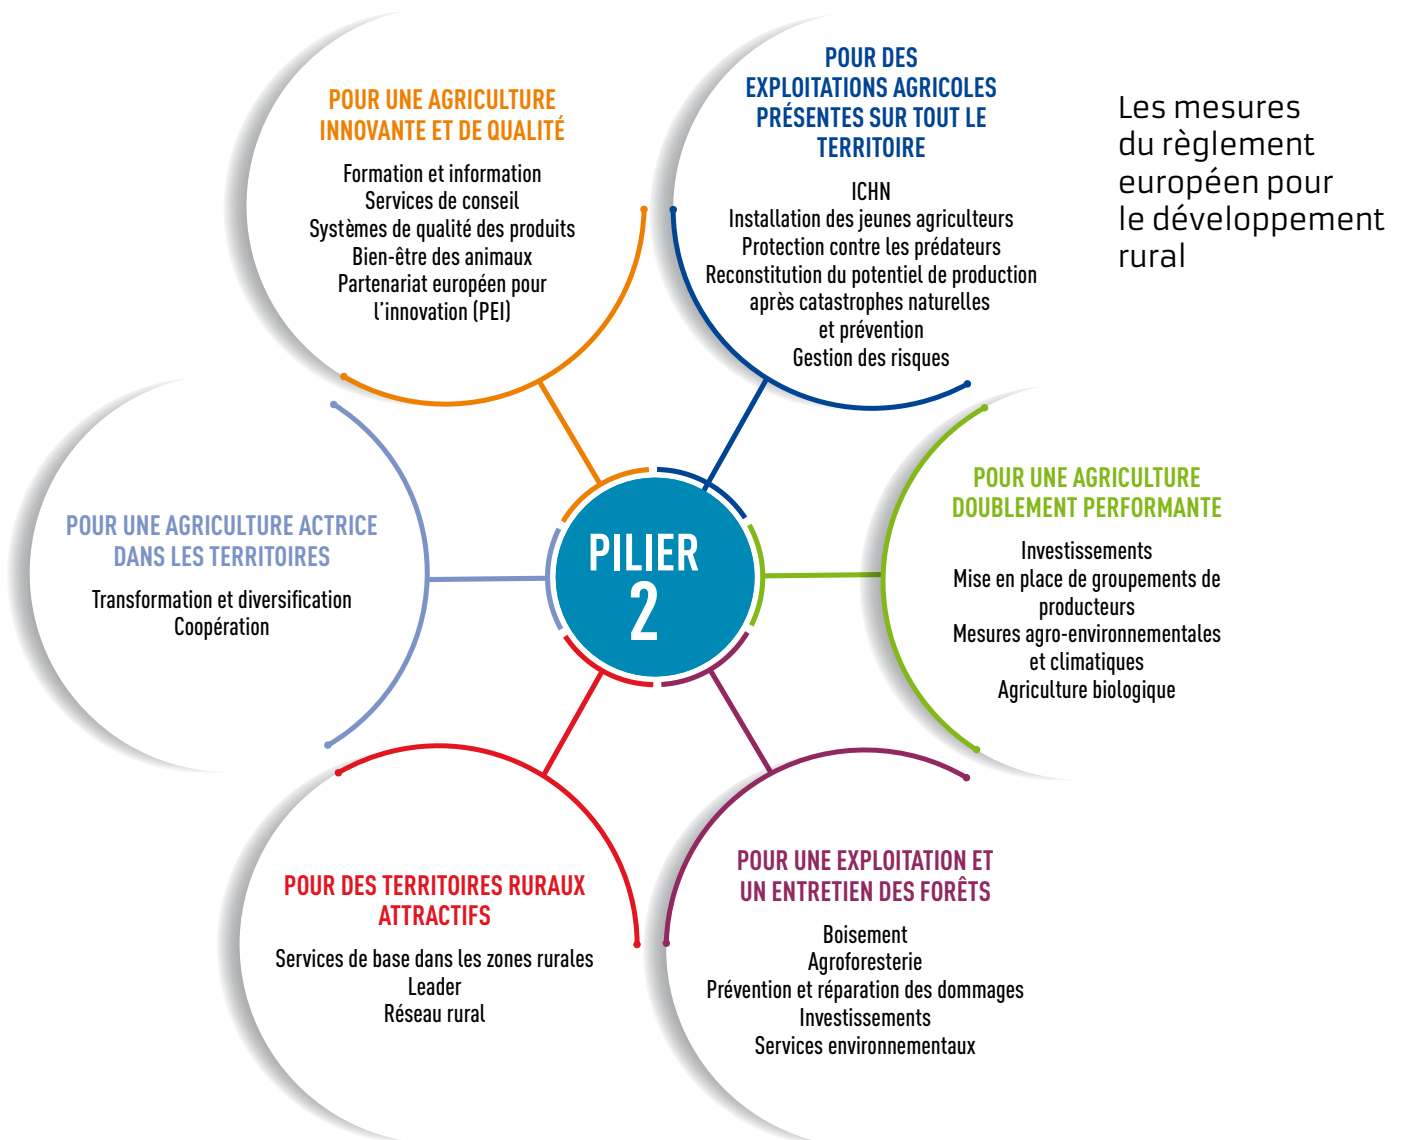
Les mesures du règlement européen pour le développement rural

PILIER 2

POUR UNE AGRICULTURE INNOVANTE ET DE QUALITÉ

Formation et information
Services de conseil
Systèmes de qualité des produits
Bien-être des animaux
Partenariat européen pour l'innovation (PEI)

POUR DES EXPLOITATIONS AGRICOLES PRÉSENTES SUR TOUT LE TERRITOIRE

ICHN
Installation des jeunes agriculteurs
Protection contre les prédateurs
Reconstitution du potentiel de production après catastrophes naturelles et prévention
Gestion des risques

POUR UNE AGRICULTURE DOUBLEMENT PERFORMANTE

Investissements
Mise en place de groupements de producteurs
Mesures agro-environnementales et climatiques
Agriculture biologique

POUR UNE EXPLOITATION ET UN ENTRETIEN DES FORÊTS

Boisement
Agroforesterie
Prévention et réparation des dommages
Investissements
Services environnementaux

POUR DES TERRITOIRES RURAUX ATTRACTIFS

Services de base dans les zones rurales
Leader
Réseau rural

POUR UNE AGRICULTURE ACTRICE DANS LES TERRITOIRES

Transformation et diversification
Coopération